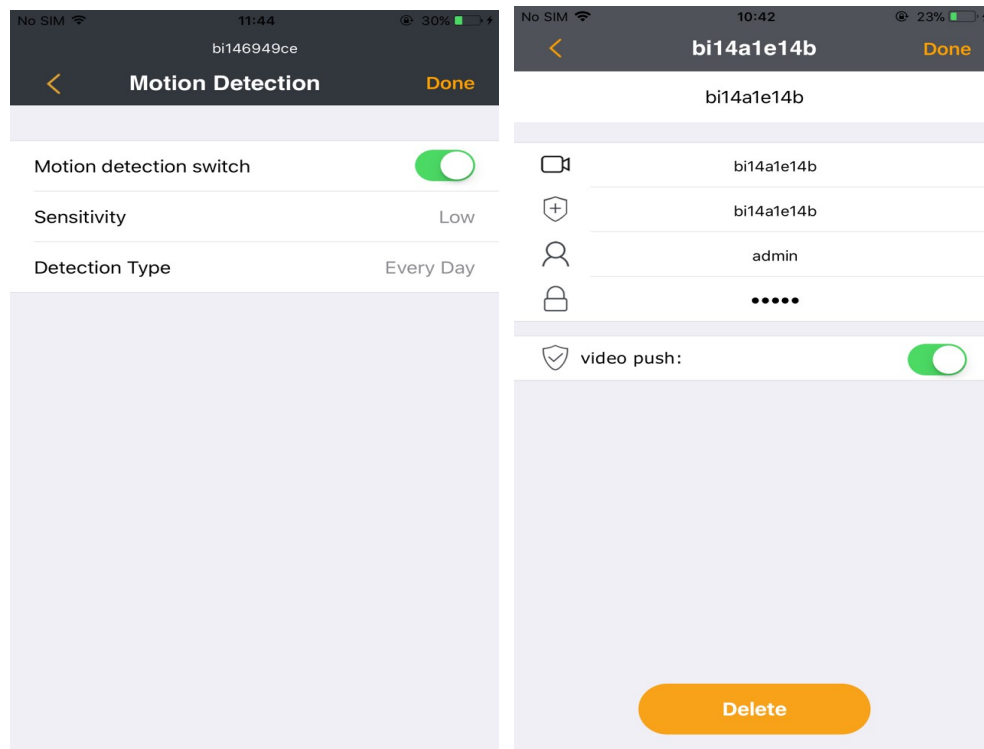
No SIM 11:44 30%

bi146949ce

Motion Detection

Done

Motion detection switch

Sensitivity Low

Detection Type Every Day

No SIM 10:42 23%

bi14a1e14b

Done

bi14a1e14b

bi14a1e14b

bi14a1e14b

admin

•••••

video push:

Delete